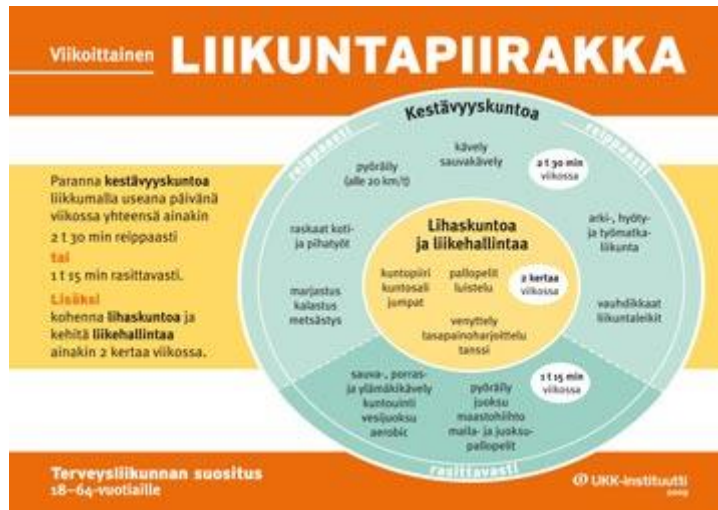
Viikoittainen LIIKUNTAPIIRAKKA

Paranna kestävyyskuntoa liikkumalla useana päivänä viikossa yhteensä ainakin

2 t 30 min reippaasti

tai

1 t 15 min rasittavasti.

Lisäksi kohenna lihaskuntoa ja kehitä liikehallintaa ainakin 2 kertaa viikossa.

Kestävyyskuntoa

reippaasti

reippaasti

pyöräily (alle 20 km/t)

kävely sauvakävely

2 t 30 min viikossa

raskaat koti- ja pihatyöt

arki-, hyöty- ja työmatka-liikunta

marjastus kalastus metsästys

vauhdikkaat liikuntaleikit

Lihaskuntoa ja liikehallintaa

kuntopiiri kuntosali jumpat

pallopelit luistelu

2 kertaa viikossa

venyttely tasapainoharjoittelu tanssi

sauva-, porras- ja ylämäkikävely kuntouinti vesijuoksu aerobic

pyöräily juoksu maastohiihto maila- ja juoksu-pallopelit

1 t 15 min viikossa

rasittavasti

Terveysliikunnan suositus 18–64-vuotiaille

UKK-instituutti 2009